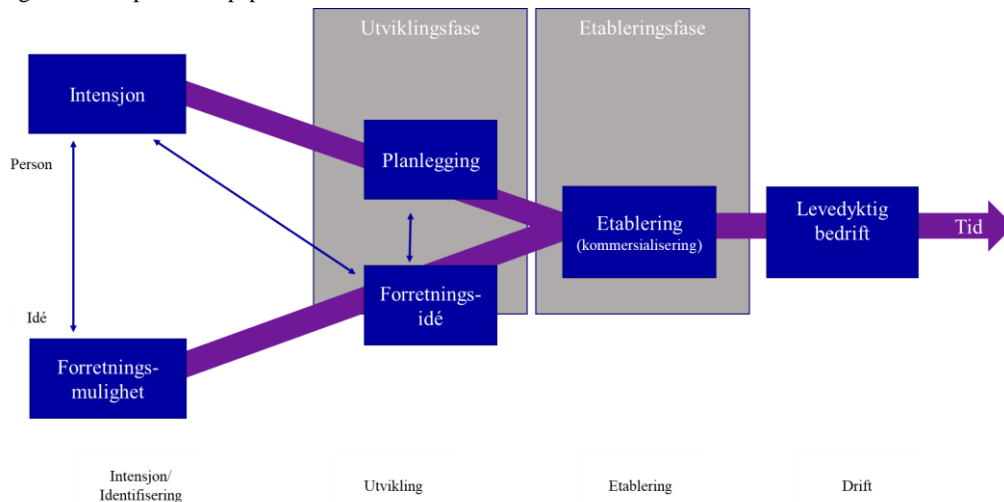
Utviklingsfase

Etableringsfase

Intensjon

Person

Idé

Forretningsmulighet

Planlegging

Forretningsidé

Etablering (kommersialisering)

Levedyktig bedrift

Tid

Intensjon/ Identifisering

Utvikling

Etablering

Drift